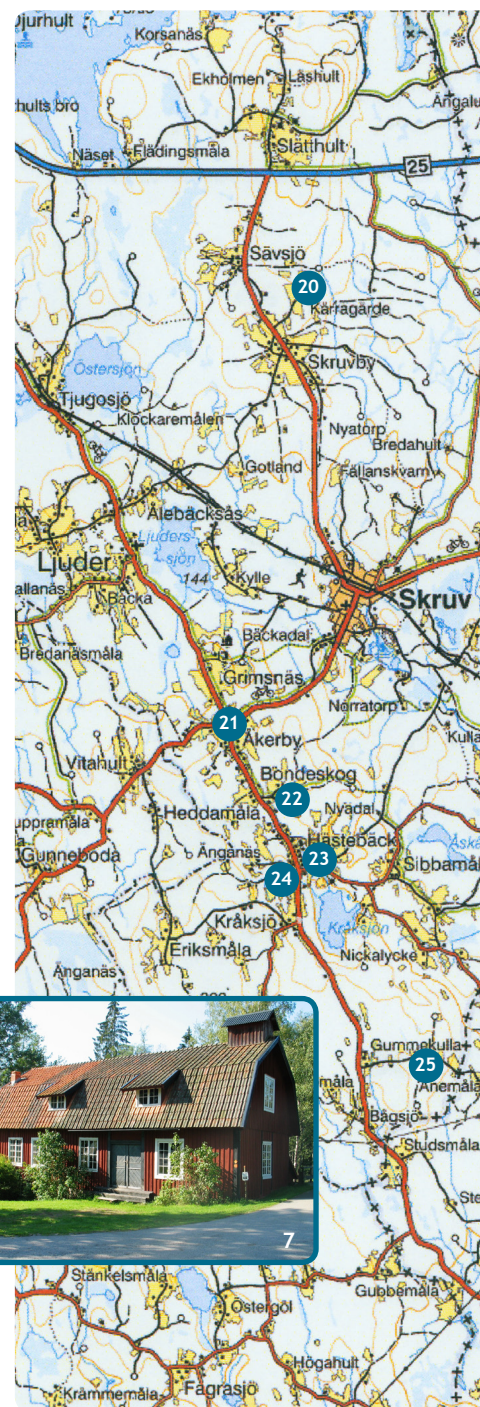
Djurhult
Korsanäs
Ekholmen
Låshult
Ängalu
hults bro
Näset
Flädingsmåla
Slätthult
25
Sävsjö
20
Karragärde
Östersjön
Skruvby
Tjugosjö
Klockaremålen
Nyatorp
Bredahult
Gotland
Fällanskvarn
Älebacksås
Ljudersjön
Ljuder
144
Kylle
Skruv
allanäs
Backa
Bäckadal
Bredanäsmåla
Grimsnäs
Norratorp
21
Åkerby
Kulla
Vitahult
Bondeskog
22
uppramåla
Heddamåla
Nyadal
Askesjön
Gunneboda
Änganäs
Hästebäck
23
Sibbamåla
24
Kråksjö
Kråksjön
Eriksmåla
Nickalycke
Änganäs
Gummekulla
25
Anemåla
måla
Bagsjö
Studsmåla
Ste
7
Stankelsmåla
Gubbemåla
Östergöl
Högahult
Krämmemåla
Fagrasjö